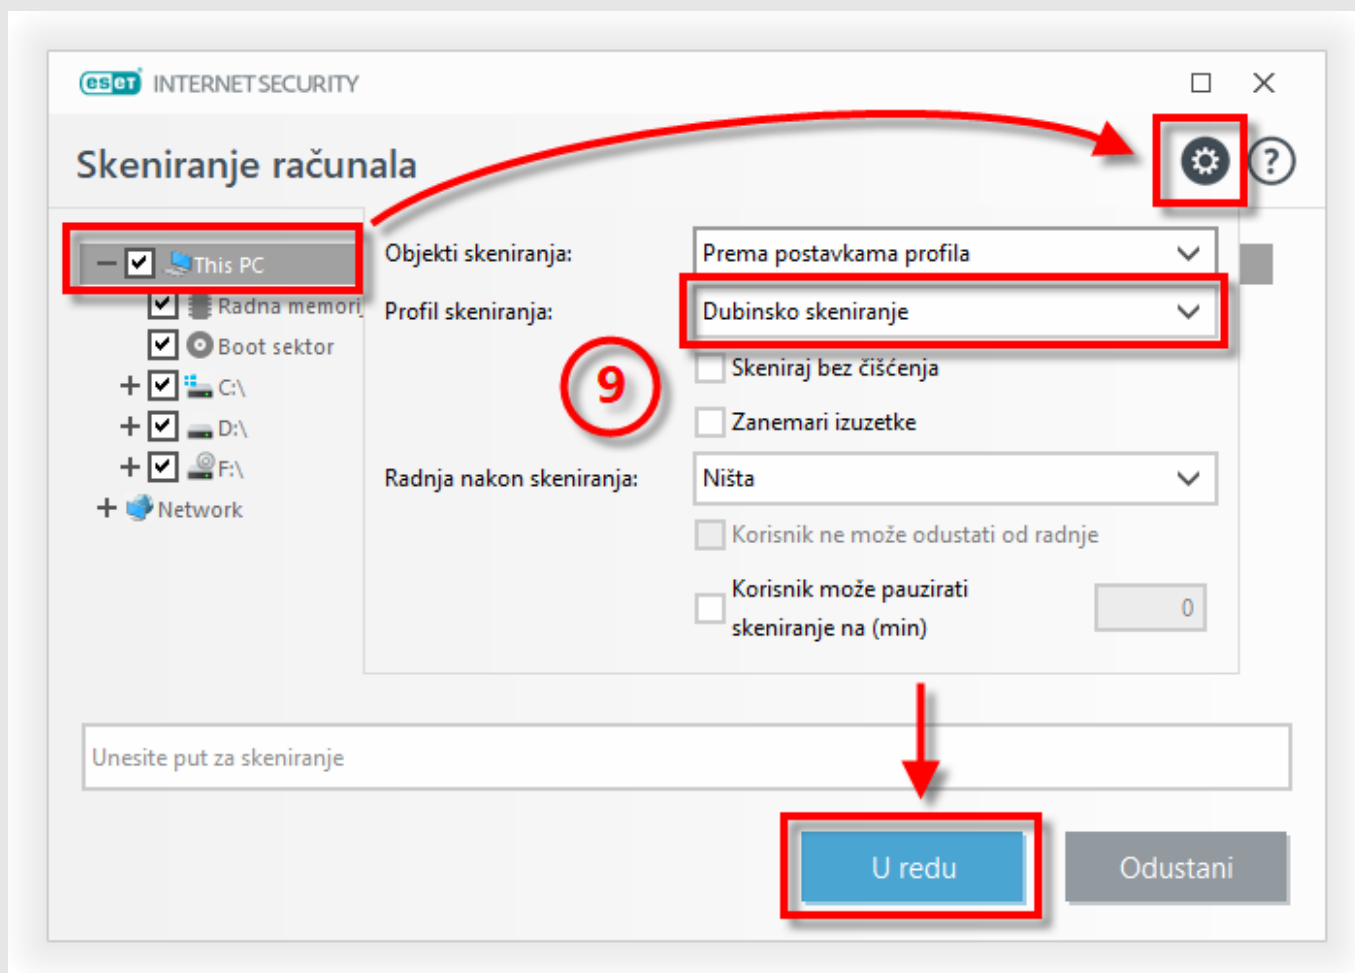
eset INTERNET SECURITY

Skeniranje računala

This PC
Radna memori
Boot sektor
C:\
D:\
F:\
Network

Objekti skeniranja: Prema postavkama profila
Profil skeniranja: Dubinsko skeniranje
9
Skeniraj bez čišćenja
Zanemari izuzetke
Radnja nakon skeniranja: Ništa
Korisnik ne može odustati od radnje
Korisnik može pauzirati skeniranje na (min)
0

Unesite put za skeniranje

U redu
Odustani